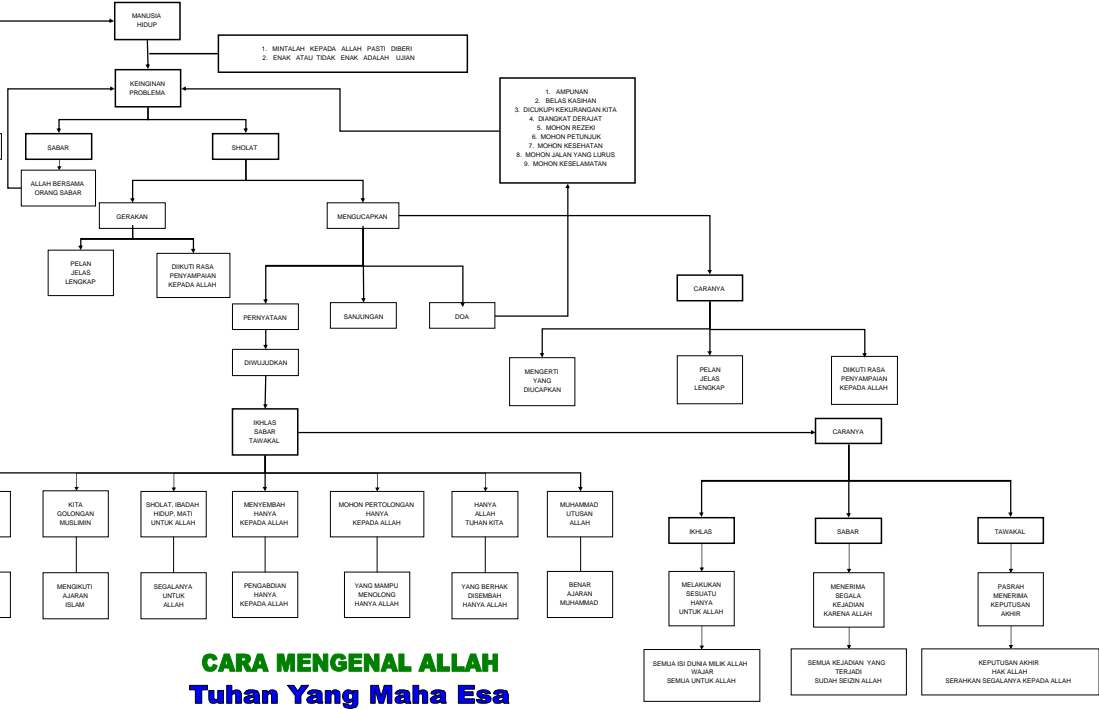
MANUSIA HIDUP

1. MINTALAH KEPADA ALLAH PASTI DIBERI
2. ENAK ATAU TIDAK ENAK ADALAH UJIAN

KEINGINAN PROBLEMA

1. AMPUNAN
2. BELAS KASIHAN
3. DICUKUPI KEKURANGAN KITA
4. DIANGKAT DERAJAT
5. MOHON REZEKI
6. MOHON PETUNJUK
7. MOHON KESEHATAN
8. MOHON JALAN YANG LURUS
9. MOHON KESELAMATAN

SABAR

SHOLAT

ALLAH BERSAMA ORANG SABAR

GERAKAN

MENGUCAPKAN

PELAN JELAS LENGKAP

DIIKUTI RASA PENYAMPAIAN KEPADA ALLAH

CARANYA

PERNYATAAN

SANJUNGAN

DOA

DIWUJUDKAN

MENGERTI YANG DIUCAPKAN

PELAN JELAS LENGKAP

DIIKUTI RASA PENYAMPAIAN KEPADA ALLAH

IKHLAS SABAR TAWAKAL

CARANYA

KITA GOLONGAN MUSLIMIN

SHOLAT, IBADAH HIDUP, MATI UNTUK ALLAH

MENYEMBAH HANYA KEPADA ALLAH

MOHON PERTOLONGAN HANYA KEPADA ALLAH

HANYA ALLAH TUHAN KITA

MUHAMMAD UTUSAN ALLAH

MENGIKUTI AJARAN ISLAM

SEGALANYA UNTUK ALLAH

PENGABDIAN HANYA KEPADA ALLAH

YANG MAMPU MENOLONG HANYA ALLAH

YANG BERHAK DISEMBAH HANYA ALLAH

BENAR AJARAN MUHAMMAD

IKHLAS

SABAR

TAWAKAL

MELAKUKAN SESUATU HANYA UNTUK ALLAH

MENERIMA SEGALA KEJADIAN KARENA ALLAH

PASRAH MENERIMA KEPUTUSAN AKHIR

SEMUA ISI DUNIA MILIK ALLAH WAJAR SEMUA UNTUK ALLAH

SEMUA KEJADIAN YANG TERJADI SUDAH SEIZIN ALLAH

KEPUTUSAN AKHIR HAK ALLAH SERAHKAN SEGALANYA KEPADA ALLAH

CARA MENGENAL ALLAH
Tuhan Yang Maha Esa